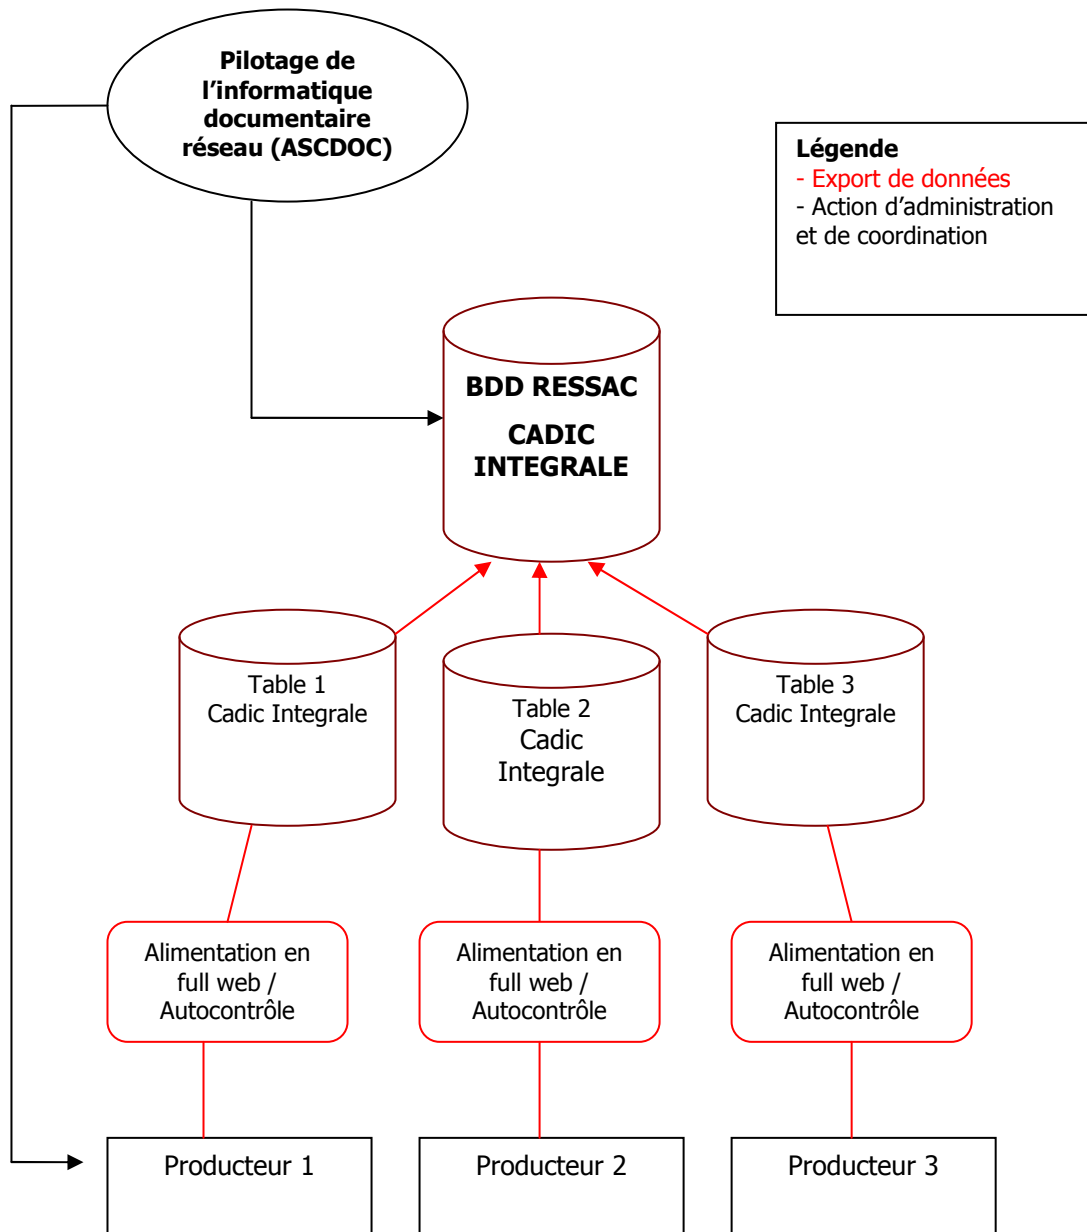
Pilotage de l'informatique documentaire réseau (ASCDOC)

Légende
- Export de données
- Action d'administration et de coordination

BDD RESSAC

CADIC INTEGRALE

Table 1
Cadic Integrale

Table 2
Cadic Integrale

Table 3
Cadic Integrale

Alimentation en full web / Autocontrôle

Alimentation en full web / Autocontrôle

Alimentation en full web / Autocontrôle

Producteur 1

Producteur 2

Producteur 3